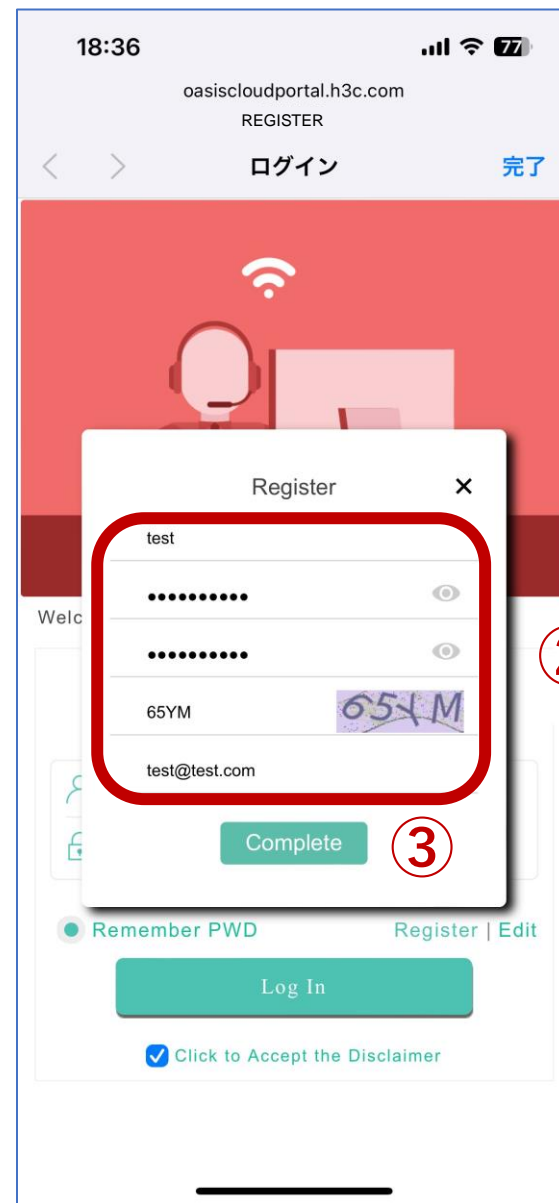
18:36

77

oasiscloudportal.h3c.com

REGISTER

ログイン

完了

Register

×

test

••••••••••

••••••••••

65YM

65YM

test@test.com

Welc

Complete

③

Remember PWD

Register | Edit

Log In

Click to Accept the Disclaimer